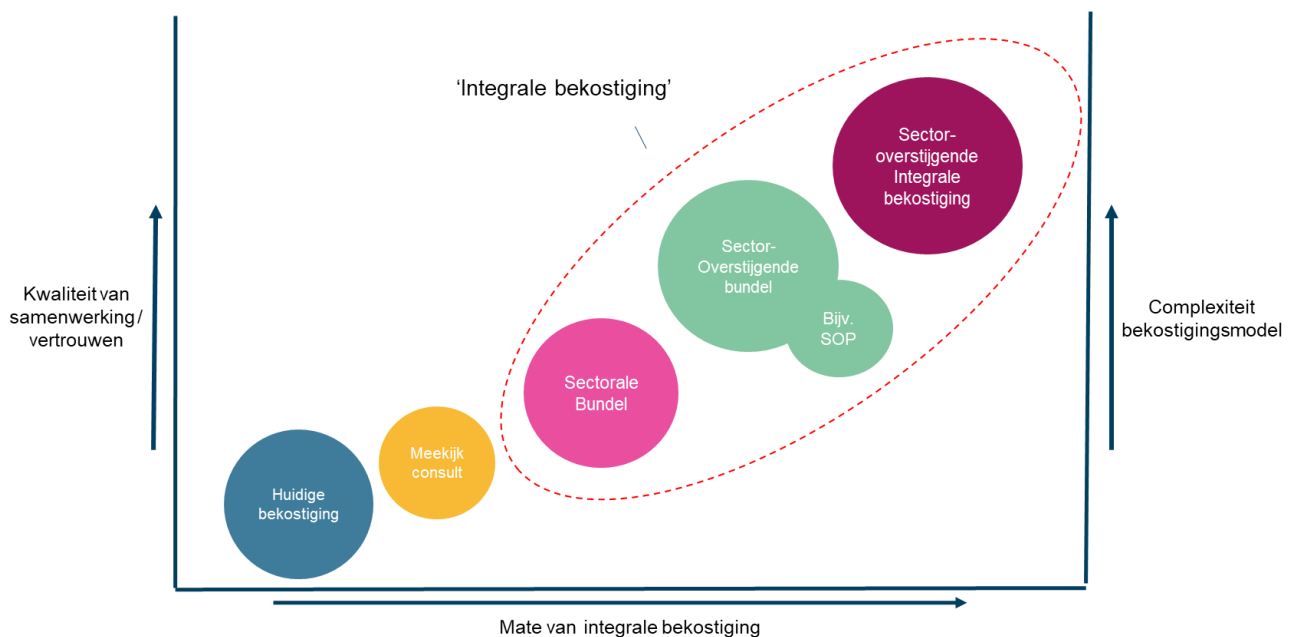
‘Integrale bekostiging’

Sector-overstijgende Integrale bekostiging

Sector-Overstijgende bundel

Bijv. SOP

Sectorale Bundel

Meekijk consult

Huidige bekostiging

Kwaliteit van samenwerking / vertrouwen

Complexiteit bekostigingsmodel

Mate van integrale bekostiging